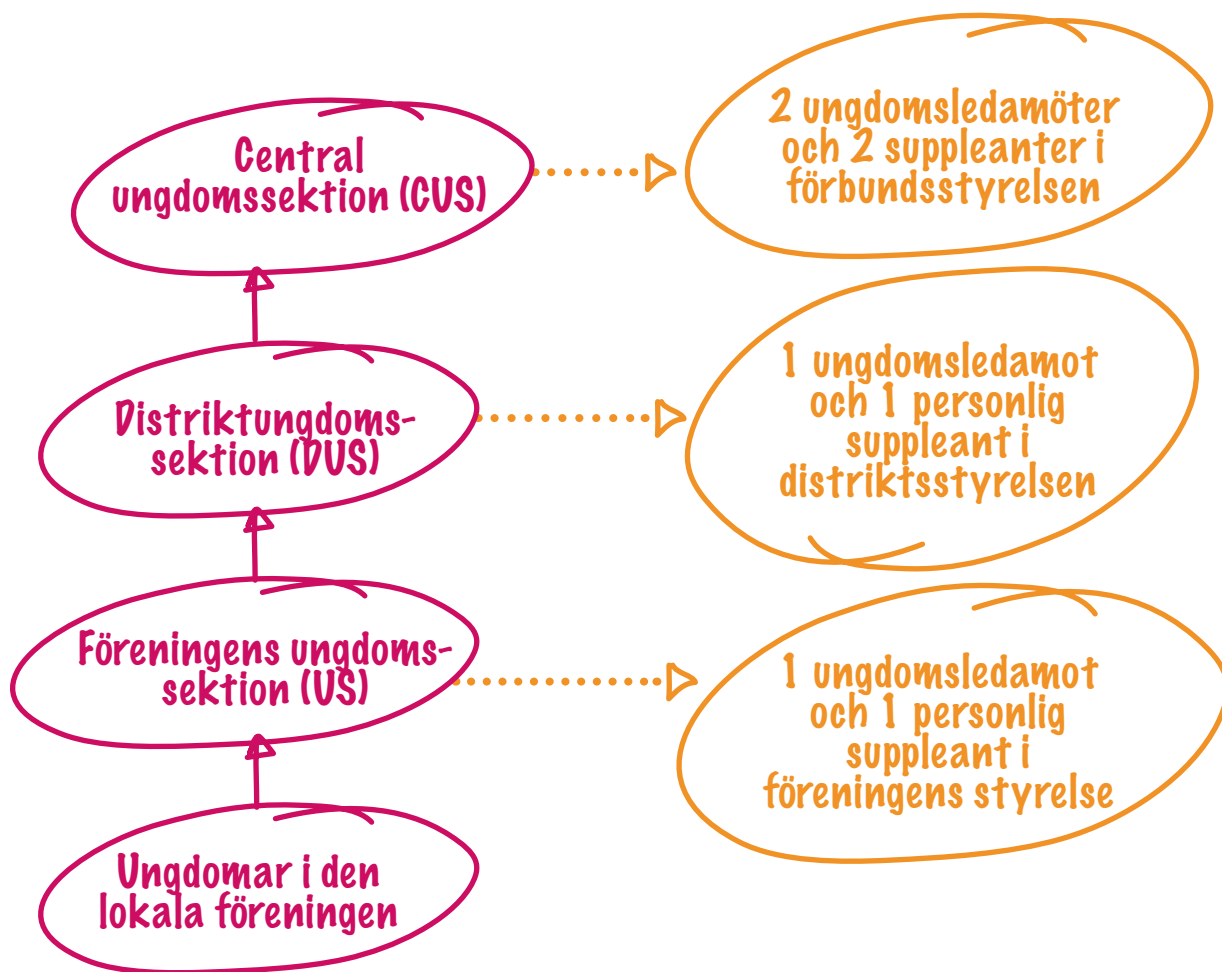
Central ungdomssektion (CUS)

2 ungdomsledamöter och 2 suppleanter i förbundsstyrelsen

Distriktungdomssektion (DUS)

1 ungdomsledamot och 1 personlig suppleant i distriktsstyrelsen

Föreningens ungdomssektion (US)

1 ungdomsledamot och 1 personlig suppleant i föreningens styrelse

Ungdomar i den lokala föreningen